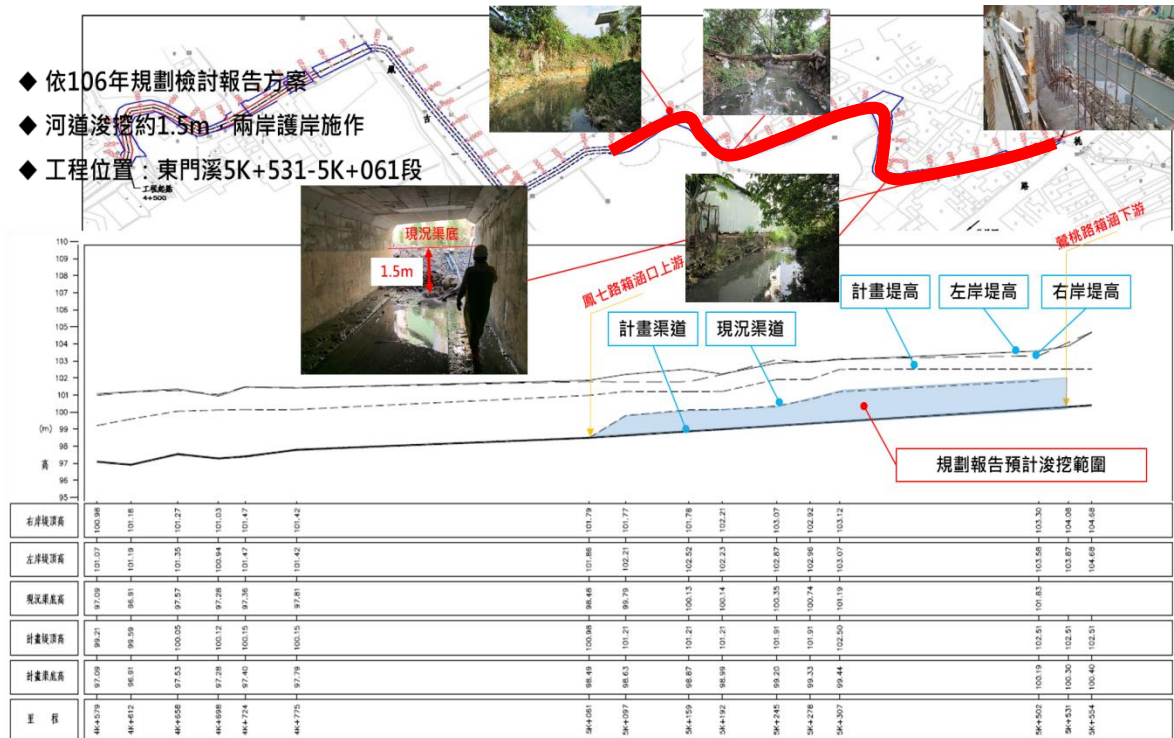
◆ 依106年規劃檢討報告方案

◆ 河道浚挖約1.5m，兩岸護岸施作

◆ 工程位置：東門溪5K+531-5K+061段

工程起點
4+500

現況渠底
1.5m

鳳七路箱涵口上游

蘭桃路箱涵下游

計畫堤高
左岸堤高
右岸堤高
計畫渠道
現況渠道
規劃報告預計浚挖範圍

110
109
108
107
106
105
104
103
102
101
100
99
98
97
96
95
(m)
高

| 右岸堤頂高 | 100.98 | 101.18 | 101.27 | 101.03 | 101.47 | 101.42 | 101.79 | 101.77 | 101.78 | 102.21 | 103.07 | 102.92 | 103.12 | 103.30 | 104.08 | 104.68 |
|---|---|---|---|---|---|---|---|---|---|---|---|---|---|---|---|---|
| 左岸堤頂高 | 101.07 | 101.19 | 101.35 | 100.94 | 101.47 | 101.42 | 101.86 | 102.21 | 102.52 | 102.23 | 102.87 | 102.96 | 103.07 | 103.58 | 103.87 | 104.68 |
| 現況渠底高 | 97.09 | 96.91 | 97.57 | 97.28 | 97.36 | 97.81 | 98.48 | 99.79 | 100.13 | 100.14 | 100.35 | 100.74 | 101.19 | 101.83 | | |
| 計畫堤頂高 | 99.21 | 99.59 | 100.05 | 100.12 | 100.15 | 100.15 | 100.98 | 101.21 | 101.21 | 101.21 | 101.91 | 101.91 | 102.50 | 102.51 | 102.51 | 102.51 |
| 計畫渠底高 | 97.09 | 96.91 | 97.53 | 97.28 | 97.40 | 97.79 | 98.49 | 98.63 | 98.87 | 98.99 | 99.20 | 99.33 | 99.44 | 100.19 | 100.30 | 100.40 |
| 里 程 | 4K+579 | 4K+612 | 4K+658 | 4K+698 | 4K+724 | 4K+775 | 5K+061 | 5K+097 | 5K+159 | 5K+192 | 5K+245 | 5K+278 | 5K+307 | 5K+502 | 5K+531 | 5K+554 |